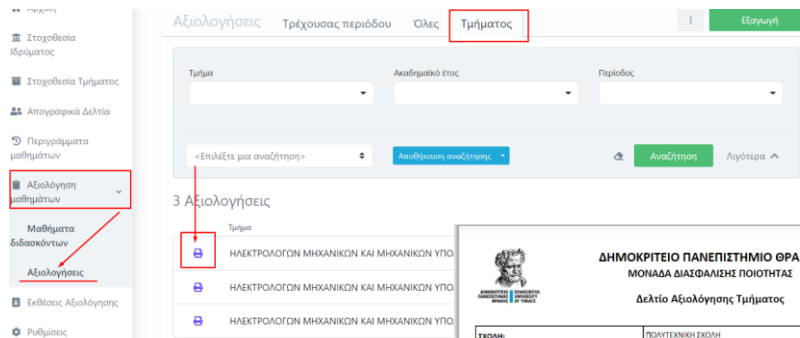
Αρχική

Στοχοθεσία Ιδρύματος

Στοχοθεσία Τμήματος

Απογραφικά Δελτία

Περιγράμματα μαθημάτων

Αξιολόγηση μαθημάτων

Μαθήματα διδασκόντων

Αξιολογήσεις

Εκθέσεις Αξιολόγησης

Ρυθμίσεις

Αξιολογήσεις Τρέχουσας περιόδου Όλες Τμήματος

Εξαγωγή

Τμήμα

Ακαδημαϊκό έτος

Περίοδος

<Επιλέξτε μια αναζήτηση>

Αποθήκευση αναζήτησης

Αναζήτηση

Λιγότερα

3 Αξιολογήσεις

Τμήμα

ΗΛΕΚΤΡΟΛΟΓΩΝ ΜΗΧΑΝΙΚΩΝ ΚΑΙ ΜΗΧΑΝΙΚΩΝ ΥΠΟ

ΗΛΕΚΤΡΟΛΟΓΩΝ ΜΗΧΑΝΙΚΩΝ ΚΑΙ ΜΗΧΑΝΙΚΩΝ ΥΠΟ

ΗΛΕΚΤΡΟΛΟΓΩΝ ΜΗΧΑΝΙΚΩΝ ΚΑΙ ΜΗΧΑΝΙΚΩΝ ΥΠΟ

ΔΗΜΟΚΡΙΤΕΙΟ ΠΑΝΕΠΙΣΤΗΜΙΟ ΘΡΑΚΗΣ DEMOCRITUS UNIVERSITY OF THRACE

ΔΗΜΟΚΡΙΤΕΙΟ ΠΑΝΕΠΙΣΤΗΜΙΟ ΘΡΑ

ΜΟΝΑΔΑ ΔΙΑΣΦΑΛΙΣΗΣ ΠΟΙΟΤΗΤΑΣ

Δελτίο Αξιολόγησης Τμήματος

| ΣΧΟΛΗ: | ΠΟΛΥΤΕΧΝΙΚΗ ΣΧΟΛΗ |